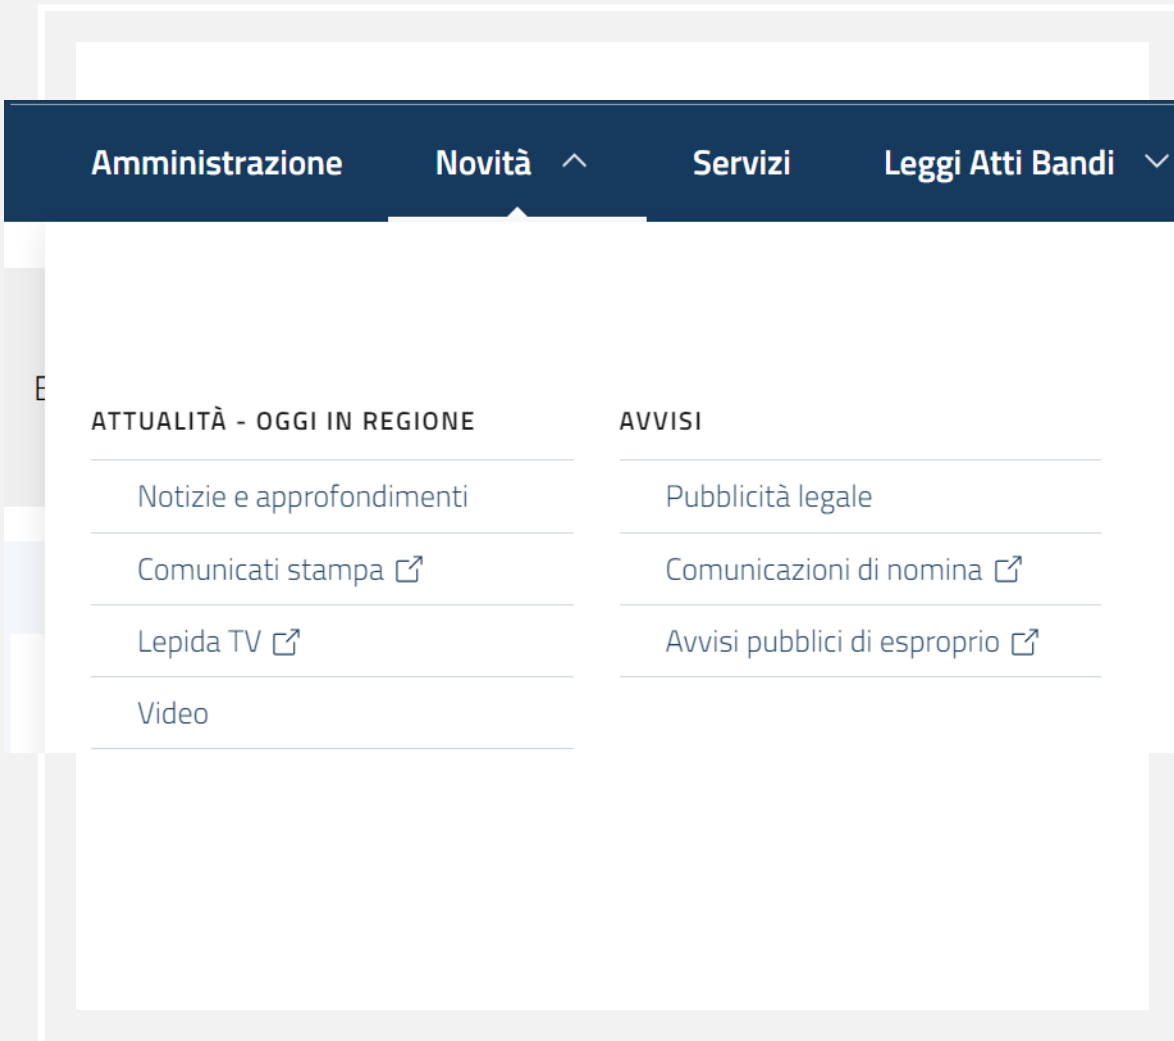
Amministrazione Novità Servizi Leggi Atti Bandi

E

ATTUALITÀ - OGGI IN REGIONE

Notizie e approfondimenti

Comunicati stampa

Lepida TV

Video

AVVISI

Pubblicità legale

Comunicazioni di nomina

Avvisi pubblici di esproprio